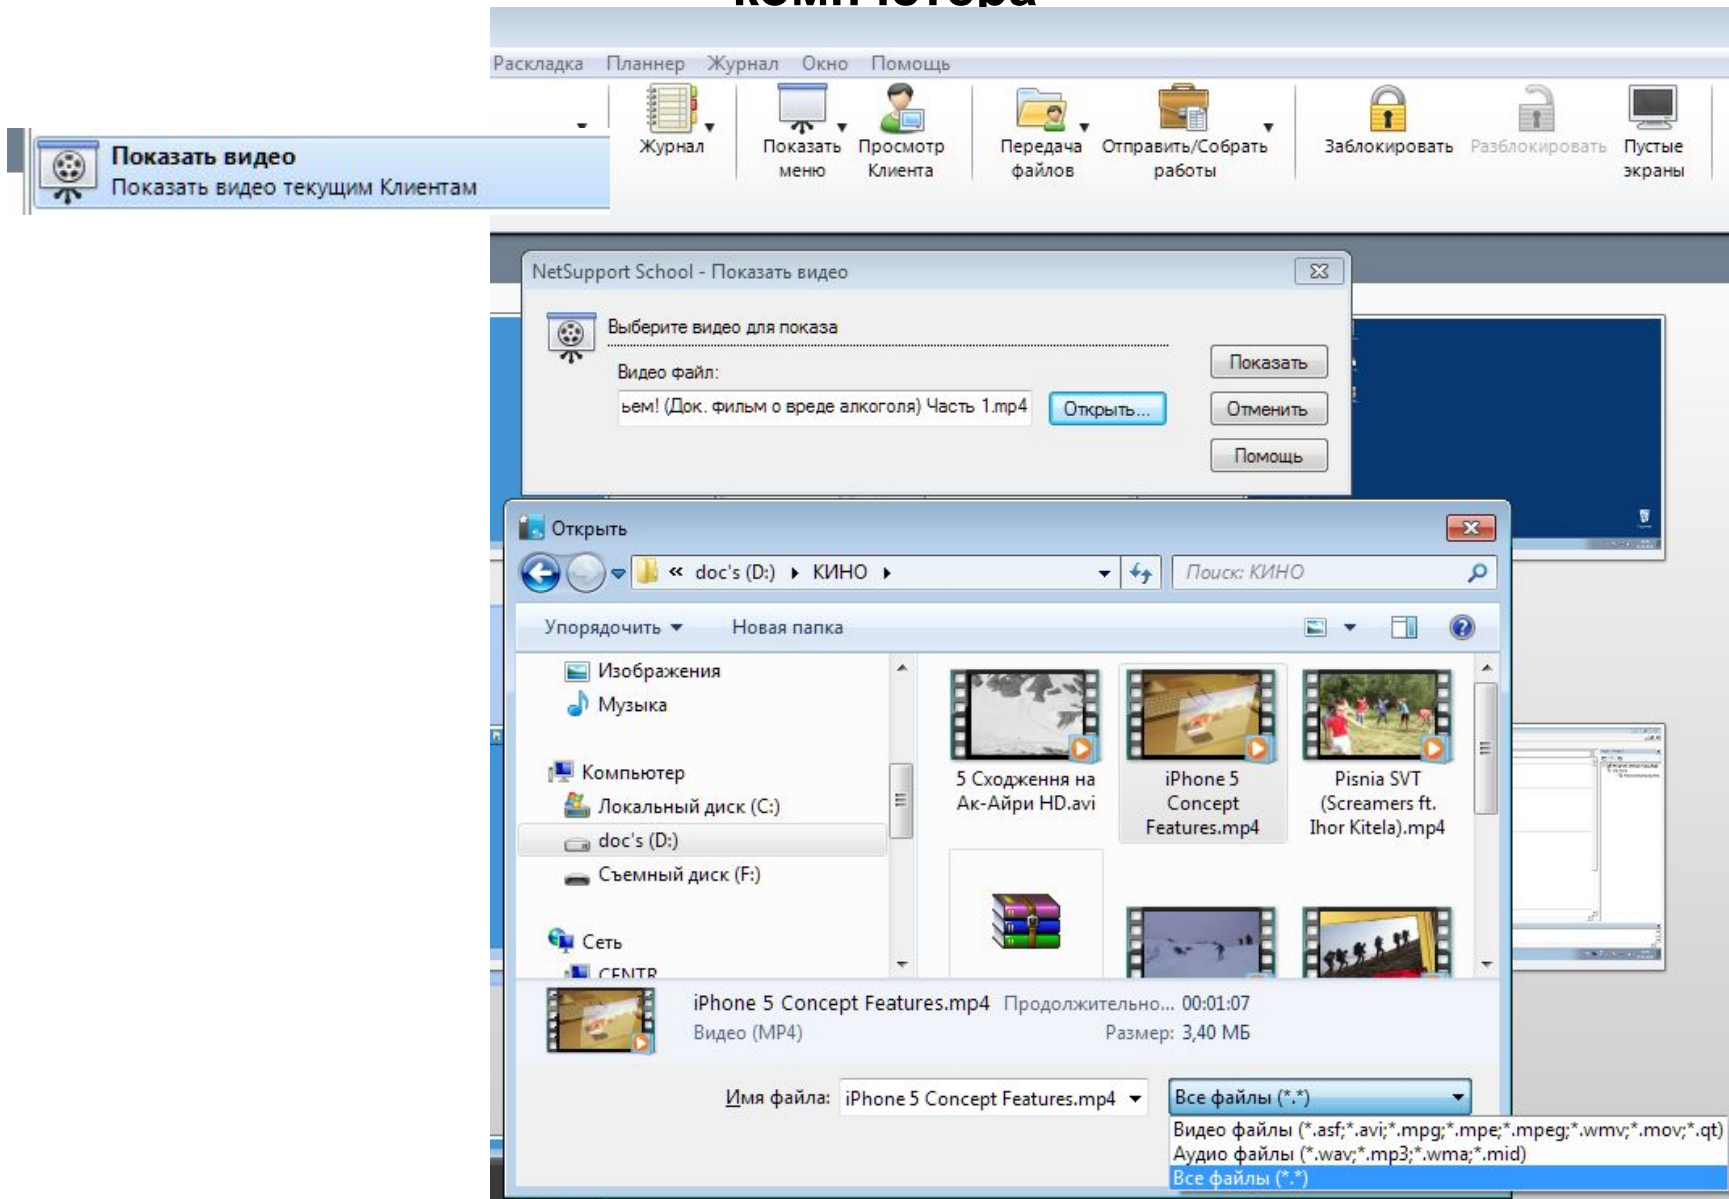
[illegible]

Раскладка Планнер Журнал Окно Помощь

Журнал

Показать меню

Просмотр Клиента

Передача файлов

Отправить/Собрать работы

Заблокировать

Разблокировать

Пустые экраны

Показать видео
Показать видео текущим Клиентам

NetSupport School - Показать видео

Выберите видео для показа

Видео файл:

ьем! (Док. фильм о вреде алкоголя) Часть 1.mp4

Открыть...

Показать

Отменить

Помощь

Открыть

« doc's (D:) ▸ КИНО ▸

Поиск: КИНО

Упорядочить ▾

Новая папка

Изображения

Музыка

Компьютер

Локальный диск (C:)

doc's (D:)

Съемный диск (F:)

Сеть

CENTR

5 Сходження на Ак-Айри HD.avi

iPhone 5 Concept Features.mp4

Pisnia SVT (Screamers ft. Ihor Kitela).mp4

iPhone 5 Concept Features.mp4 Продолжительно... 00:01:07
Видео (MP4) Размер: 3,40 МБ

Имя файла: iPhone 5 Concept Features.mp4

Все файлы (*.*)

Видео файлы (*.asf;*.avi;*.mpg;*.mpe;*.mpeg;*.wmv;*.mov;*.qt)
Аудио файлы (*.wav;*.mp3;*.wma;*.mid)
Все файлы (*.*)